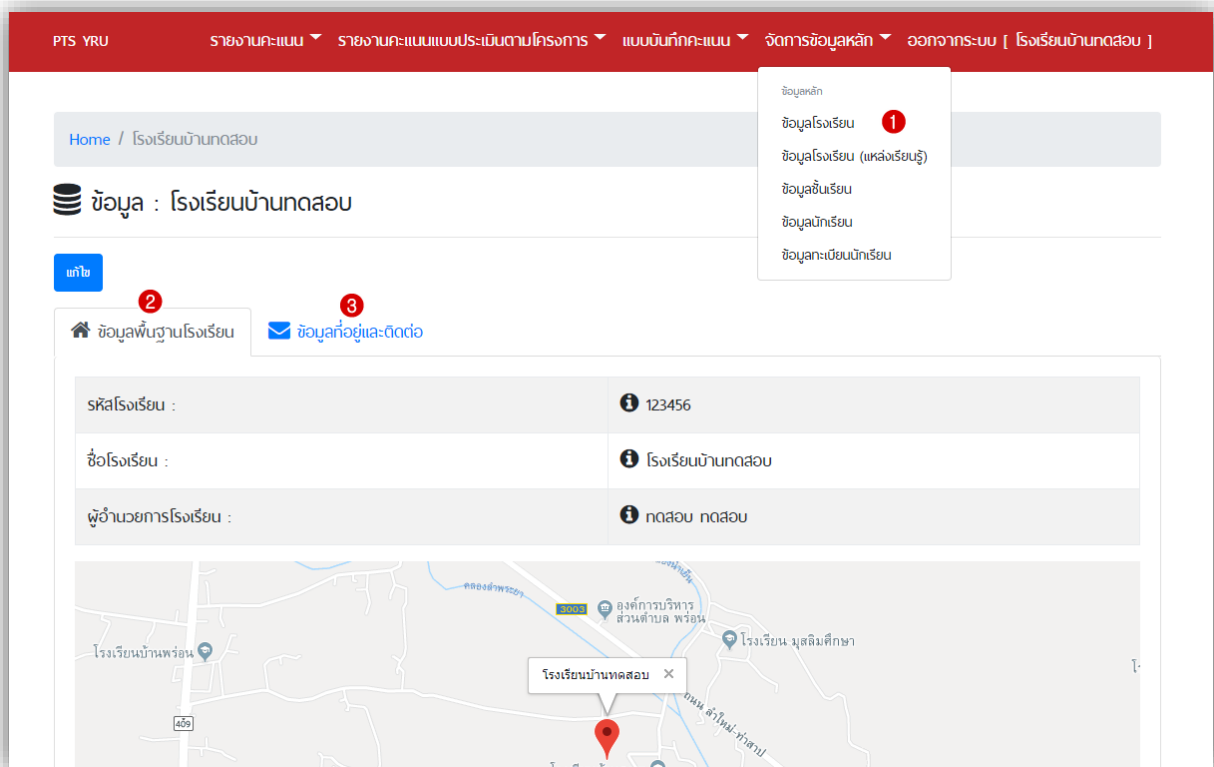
PTS YRU รายงานคะแนน รายงานคะแนนแบบประเมินตามโครงการ แบบบันทึกคะแนน จัดการข้อมูลหลัก ออกจากระบบ [ โรงเรียนบ้านทดสอบ ]

ข้อมูลหลัก
ข้อมูลโรงเรียน 1
ข้อมูลโรงเรียน (แหล่งเรียนรู้)
ข้อมูลชั้นเรียน
ข้อมูลนักเรียน
ข้อมูลทะเบียนนักเรียน

Home / โรงเรียนบ้านทดสอบ

ข้อมูล : โรงเรียนบ้านทดสอบ

แก้ไข

2 ข้อมูลพื้นฐานโรงเรียน 3 ข้อมูลที่อยู่และติดต่อ

| รหัสโรงเรียน : | 123456 |
|---|---|
| ชื่อโรงเรียน : | โรงเรียนบ้านทดสอบ |
| ผู้อำนวยการโรงเรียน : | ทดสอบ ทดสอบ |

คลองลำพระยา
3003
องค์การบริหารส่วนตำบล พร่อน
โรงเรียน มูลนิธิศึกษา
โรงเรียนบ้านพร่อน
โรงเรียนบ้านทดสอบ
4049
ถนน ลำใหม่-ท่าสาป